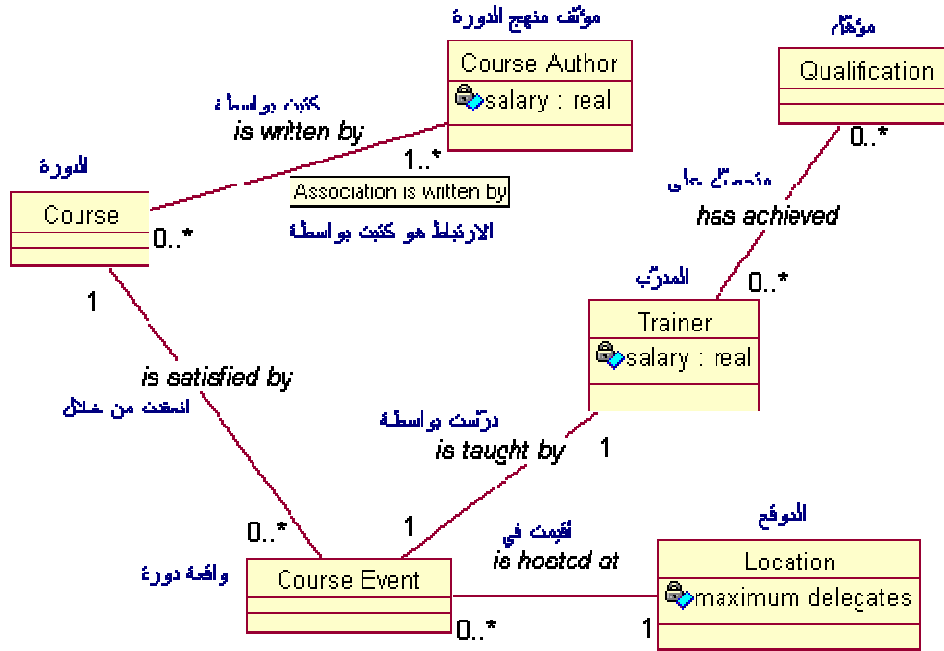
مؤلف منهج الدورة
Course Author
salary : real

مؤهل
Qualification

كتبت بواسطة
is written by
1..*
Association is written by
الارتباط هو كتبت بواسطة

الدورة
Course
0..*

0..*
متحصل على
has achieved

المدرب
0..*
Trainer
salary : real

1
is satisfied by
انعقدت من خلال

درّست بواسطة
is taught by
1

1
0..*
واقعة دورة
Course Event
0..*

أقيمت في
is hosted at

الموقع
Location
maximum delegates
1